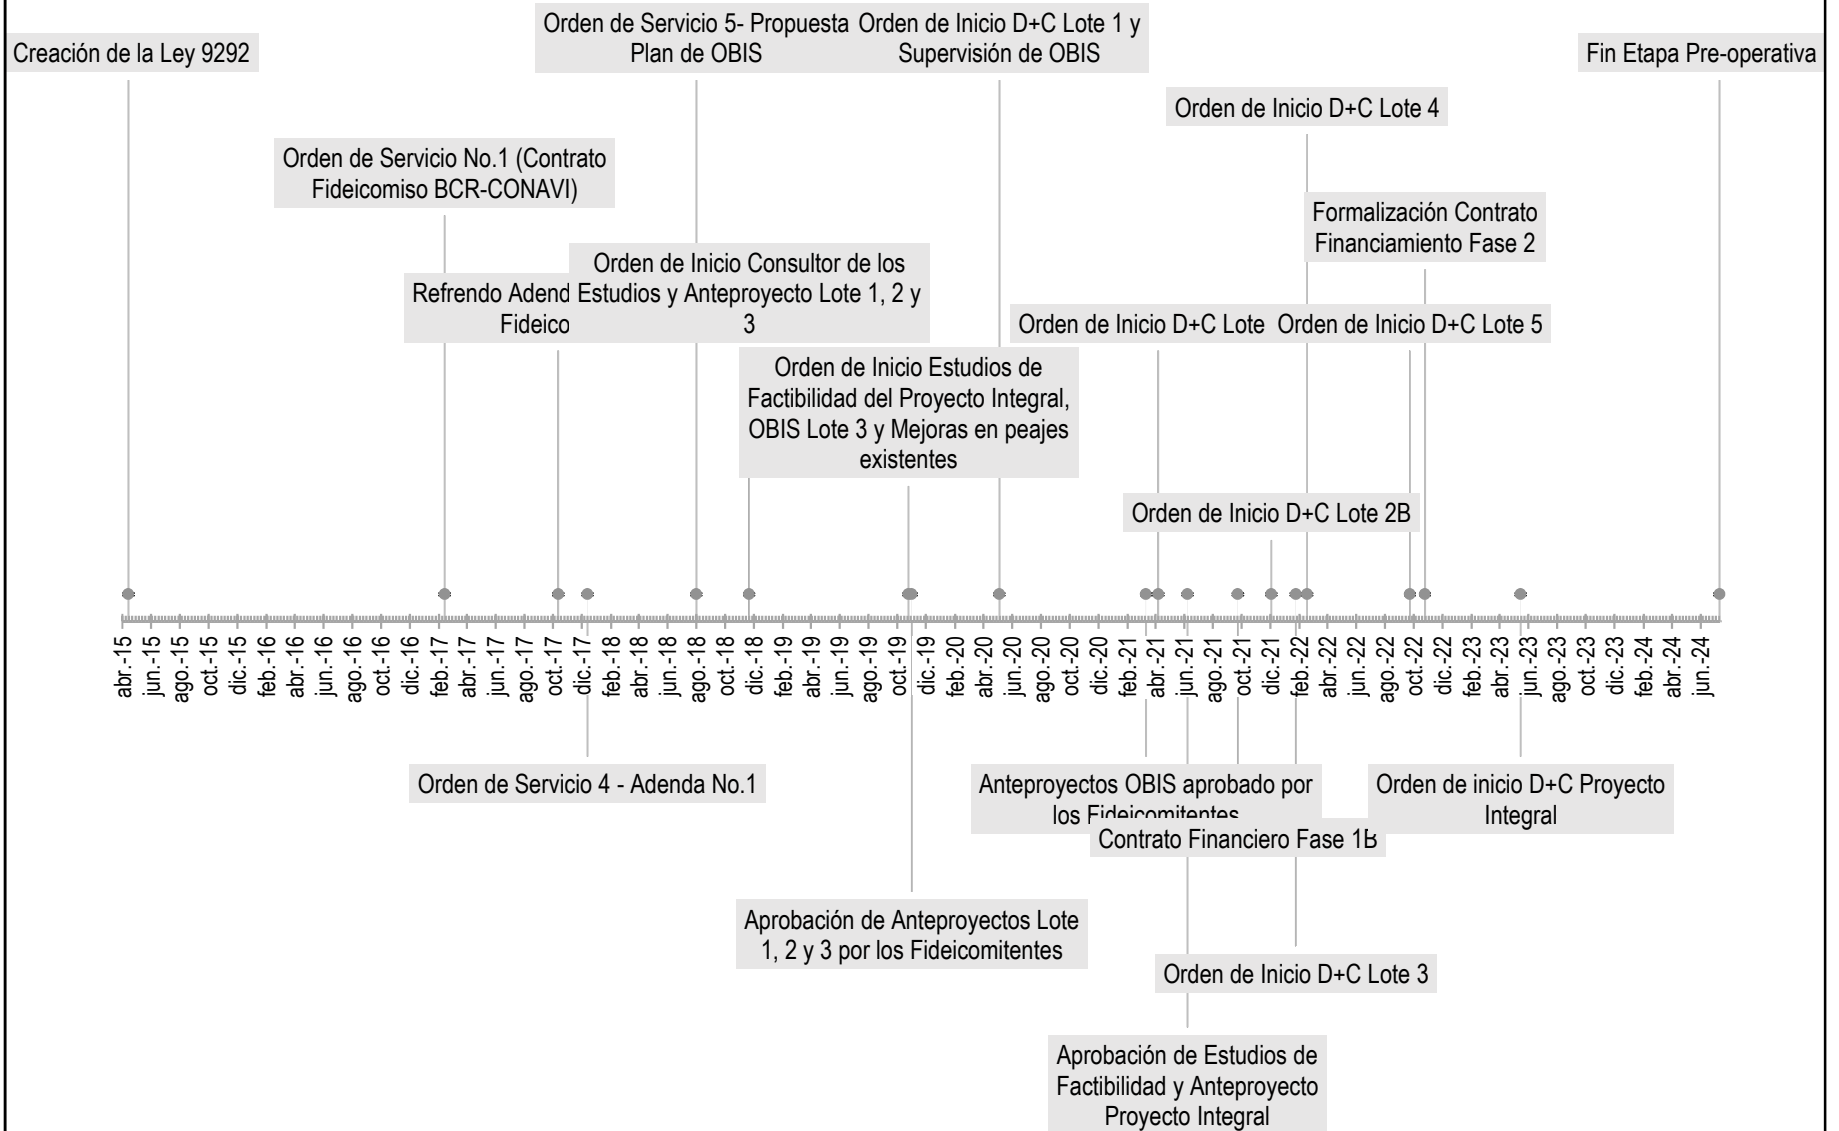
Creación de la Ley 9292

Orden de Servicio 5- Propuesta Plan de OBIS

Orden de Inicio D+C Lote 1 y Supervisión de OBIS

Fin Etapa Pre-operativa

Orden de Inicio D+C Lote 4

Orden de Servicio No.1 (Contrato Fideicomiso BCR-CONAVI)

Formalización Contrato Financiamiento Fase 2

Orden de Inicio Consultor de los Estudios y Anteproyecto Lote 1, 2 y 3

Refrendo Adend Fideico

Orden de Inicio D+C Lote

Orden de Inicio D+C Lote 5

Orden de Inicio Estudios de Factibilidad del Proyecto Integral, OBIS Lote 3 y Mejoras en peajes existentes

Orden de Inicio D+C Lote 2B

abr.-15 jun.-15 ago.-15 oct.-15 dic.-15 feb.-16 abr.-16 jun.-16 ago.-16 oct.-16 dic.-16 feb.-17 abr.-17 jun.-17 ago.-17 oct.-17 dic.-17 feb.-18 abr.-18 jun.-18 ago.-18 oct.-18 dic.-18 feb.-19 abr.-19 jun.-19 ago.-19 oct.-19 dic.-19 feb.-20 abr.-20 jun.-20 ago.-20 oct.-20 dic.-20 feb.-21 abr.-21 jun.-21 ago.-21 oct.-21 dic.-21 feb.-22 abr.-22 jun.-22 ago.-22 oct.-22 dic.-22 feb.-23 abr.-23 jun.-23 ago.-23 oct.-23 dic.-23 feb.-24 abr.-24 jun.-24

Orden de Servicio 4 - Adenda No.1

Anteproyectos OBIS aprobado por los Fideicomitentes

Orden de inicio D+C Proyecto Integral

Contrato Financiero Fase 1B

Aprobación de Anteproyectos Lote 1, 2 y 3 por los Fideicomitentes

Orden de Inicio D+C Lote 3

Aprobación de Estudios de Factibilidad y Anteproyecto Proyecto Integral